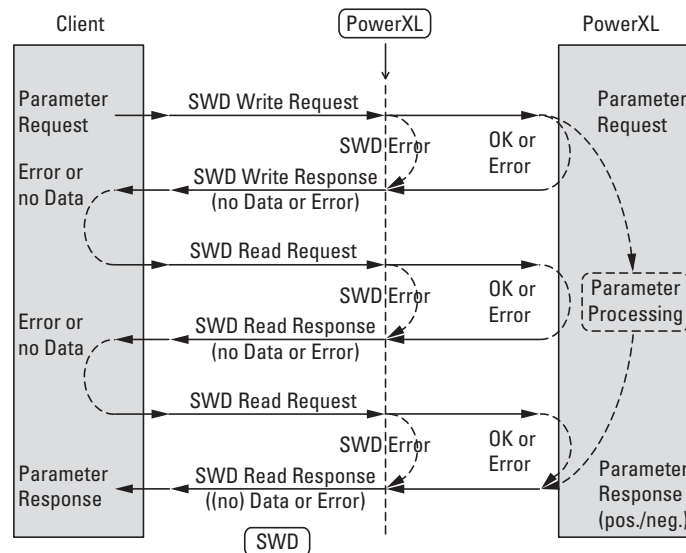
Client

PowerXL

PowerXL

Parameter Request

SWD Write Request

Parameter Request

SWD Error

OK or Error

Error or no Data

SWD Write Response (no Data or Error)

SWD Read Request

SWD Error

OK or Error

Parameter Processing

Error or no Data

SWD Read Response (no Data or Error)

SWD Read Request

SWD Error

OK or Error

Parameter Response

SWD Read Response ((no) Data or Error)

Parameter Response (pos./neg.)

SWD